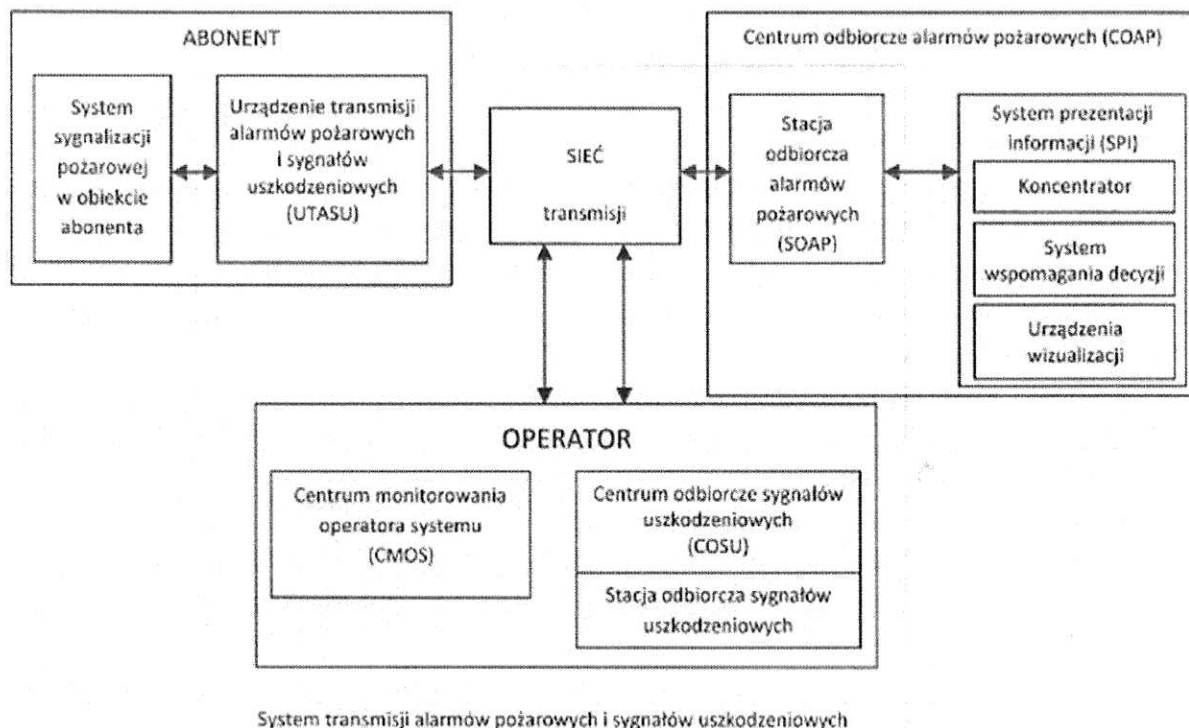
ABONENT

System sygnalizacji pożarowej w obiekcie abonenta

Urządzenie transmisji alarmów pożarowych i sygnałów uszkodzeniowych (UTASU)

SIEĆ

transmisji

Centrum odbiorcze alarmów pożarowych (COAP)

Stacja odbiorcza alarmów pożarowych (SOAP)

System prezentacji informacji (SPI)

Koncentrator

System wspomagania decyzji

Urządzenia wizualizacji

OPERATOR

Centrum monitorowania operatora systemu (CMOS)

Centrum odbiorcze sygnałów uszkodzeniowych (COSU)

Stacja odbiorcza sygnałów uszkodzeniowych

System transmisji alarmów pożarowych i sygnałów uszkodzeniowych